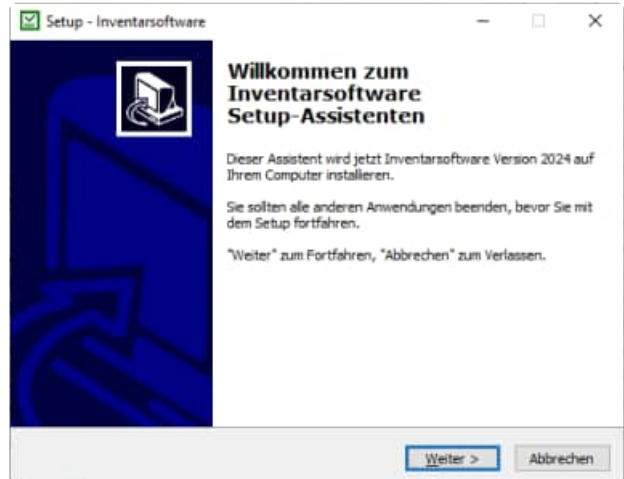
Setup - Inventarsoftware

Willkommen zum Inventarsoftware Setup-Assistenten

Dieser Assistent wird jetzt Inventarsoftware Version 2024 auf Ihrem Computer installieren.

Sie sollten alle anderen Anwendungen beenden, bevor Sie mit dem Setup fortfahren.

"Weiter" zum Fortfahren, "Abbrechen" zum Verlassen.

Weiter >

Abbrechen